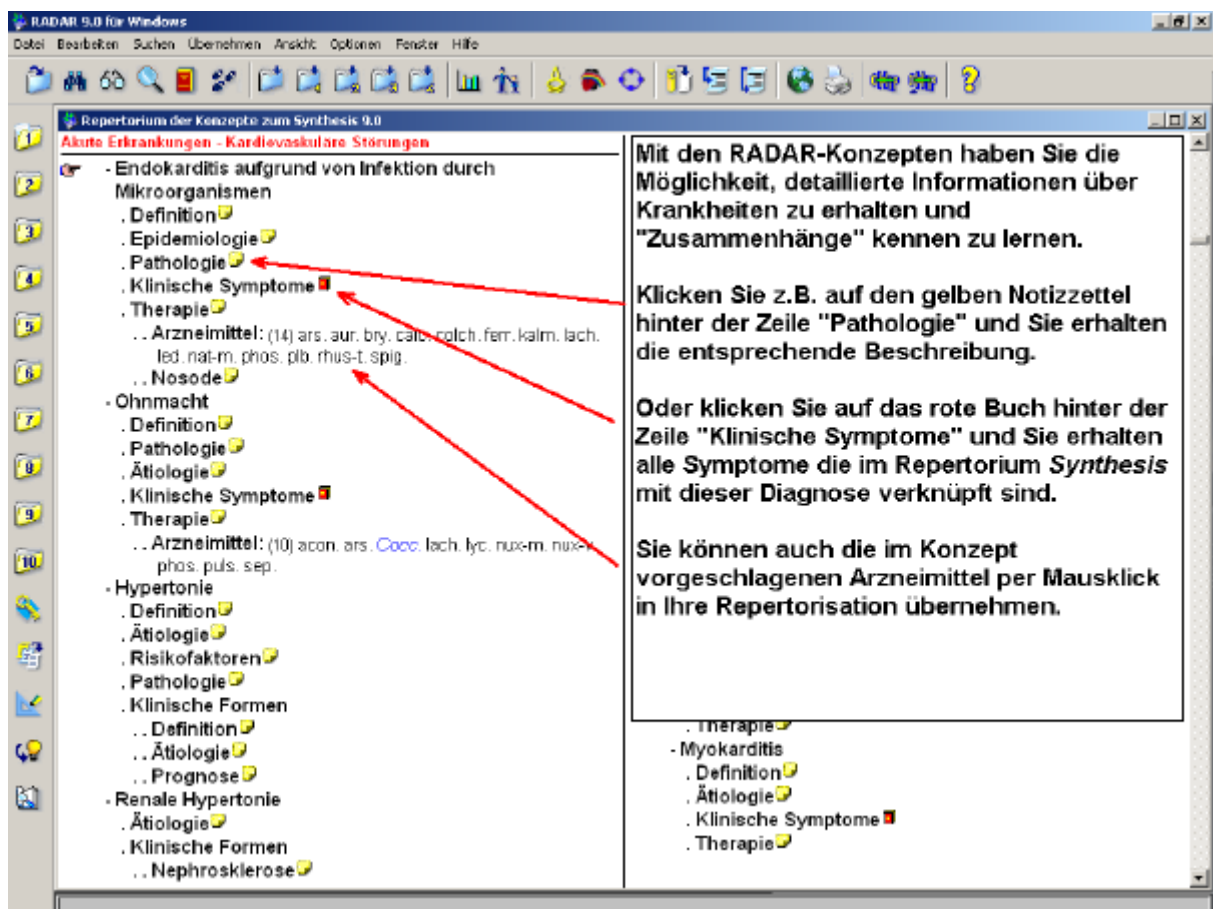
RADAR 9.0 für Windows

Datei Bearbeiten Suchen Übernehmen Ansicht Optionen Fenster Hilfe

Repertorium der Konzepte zum Synthesis 9.0

Akute Erkrankungen - Kardiovaskuläre Störungen

- Endokarditis aufgrund von Infektion durch Mikroorganismen
. Definition
. Epidemiologie
. Pathologie
. Klinische Symptome
. Therapie
. . Arzneimittel: (14) ars. aur. bry. calc. colch. ferr. kalm. lach. led. nat-m. phos. plb. rhus-t. spig.
. . Nosode
- Ohnmacht
. Definition
. Pathologie
. Ätiologie
. Klinische Symptome
. Therapie
. . Arzneimittel: (10) acon. ars. Cocc. lach. lyc. nux-m. nux-v. phos. puls. sep.
- Hypertonie
. Definition
. Ätiologie
. Risikofaktoren
. Pathologie
. Klinische Formen
. . Definition
. . Ätiologie
. . Prognose
- Renale Hypertonie
. Ätiologie
. Klinische Formen
. . Nephrosklerose

Mit den RADAR-Konzepten haben Sie die Möglichkeit, detaillierte Informationen über Krankheiten zu erhalten und "Zusammenhänge" kennen zu lernen.

Klicken Sie z.B. auf den gelben Notizzettel hinter der Zeile "Pathologie" und Sie erhalten die entsprechende Beschreibung.

Oder klicken Sie auf das rote Buch hinter der Zeile "Klinische Symptome" und Sie erhalten alle Symptome die im Repertorium Synthesis mit dieser Diagnose verknüpft sind.

Sie können auch die im Konzept vorgeschlagenen Arzneimittel per Mausklick in Ihre Repertorisation übernehmen.

. Therapie
- Myokarditis
. Definition
. Ätiologie
. Klinische Symptome
. Therapie

1 2 3 4 5 6 7 8 9 10